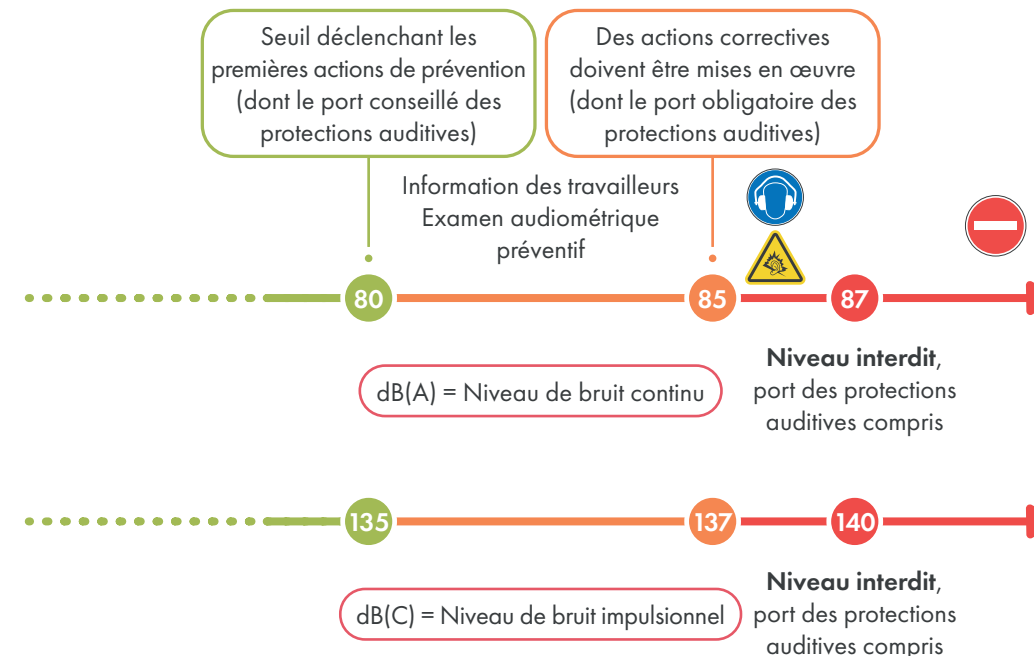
Seuil déclenchant les premières actions de prévention (dont le port conseillé des protections auditives)

Des actions correctives doivent être mises en œuvre (dont le port obligatoire des protections auditives)

Information des travailleurs
Examen audiométrique préventif

80

85

87

dB(A) = Niveau de bruit continu

**Niveau interdit**, port des protections auditives compris

135

137

140

dB(C) = Niveau de bruit impulsionnel

**Niveau interdit**, port des protections auditives compris